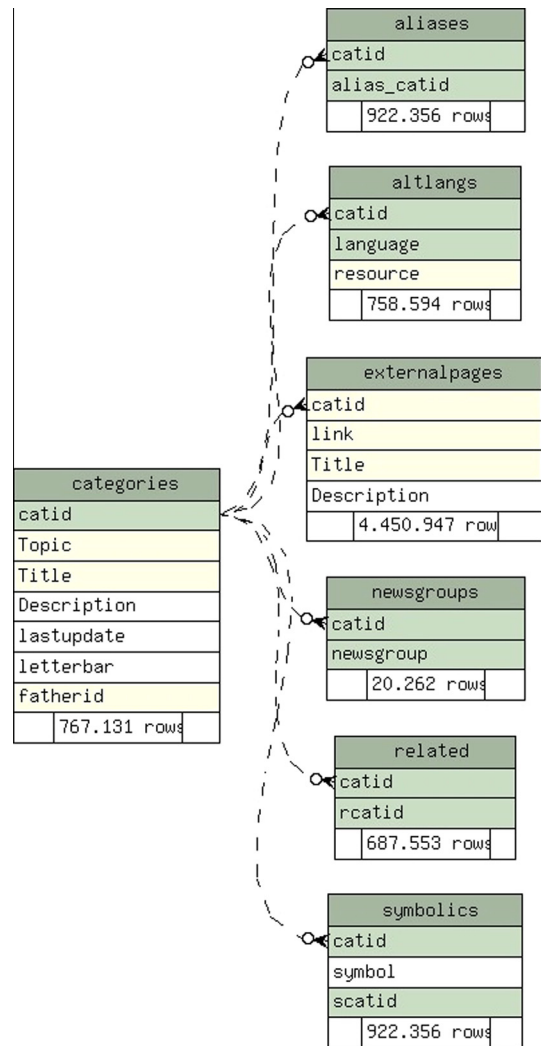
aliases
catid
alias_catid
922.356 rows

altlangs
catid
language
resource
758.594 rows

externalpages
catid
link
Title
Description
4.450.947 row

categories
catid
Topic
Title
Description
lastupdate
letterbar
fatherid
767.131 rows

newsgroups
catid
newsgroup
20.262 rows

related
catid
rcatid
687.553 rows

symbolics
catid
symbol
scatid
922.356 rows